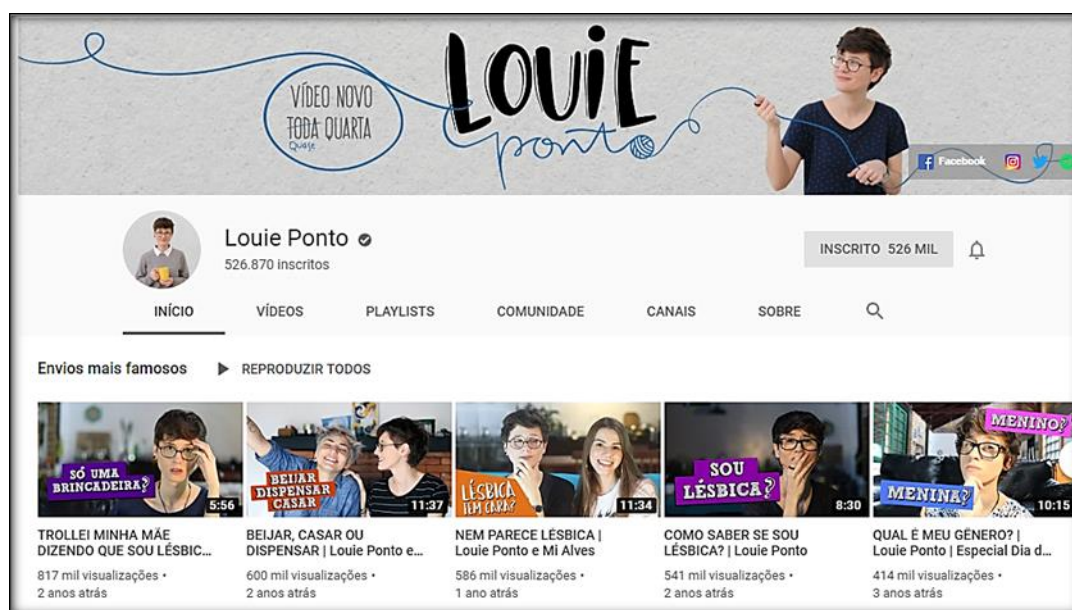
VÍDEO NOVO TODA QUARTA
Quase

LOUIE ponto

Facebook

Louie Ponto
526.870 inscritos

INSCRITO 526 MIL

INÍCIO
VÍDEOS
PLAYLISTS
COMUNIDADE
CANAIS
SOBRE

Envios mais famosos
REPRODUZIR TODOS

SÓ UMA BRINCADEIRA?
5:56
TROLLEI MINHA MÃE DIZENDO QUE SOU LÉSBIC...
817 mil visualizações •
2 anos atrás

BEIJAR DISPENSAR CASAR
11:37
BEIJAR, CASAR OU DISPENSAR | Louie Ponto e...
600 mil visualizações •
2 anos atrás

LÉSBICA TEM CARA?
11:34
NEM PARECE LÉSBICA | Louie Ponto e Mi Alves
586 mil visualizações •
1 ano atrás

SOU LÉSBICA?
8:30
COMO SABER SE SOU LÉSBICA? | Louie Ponto
541 mil visualizações •
2 anos atrás

MENINO? MENINA?
10:15
QUAL É MEU GÊNERO? | Louie Ponto | Especial Dia d...
414 mil visualizações •
3 anos atrás